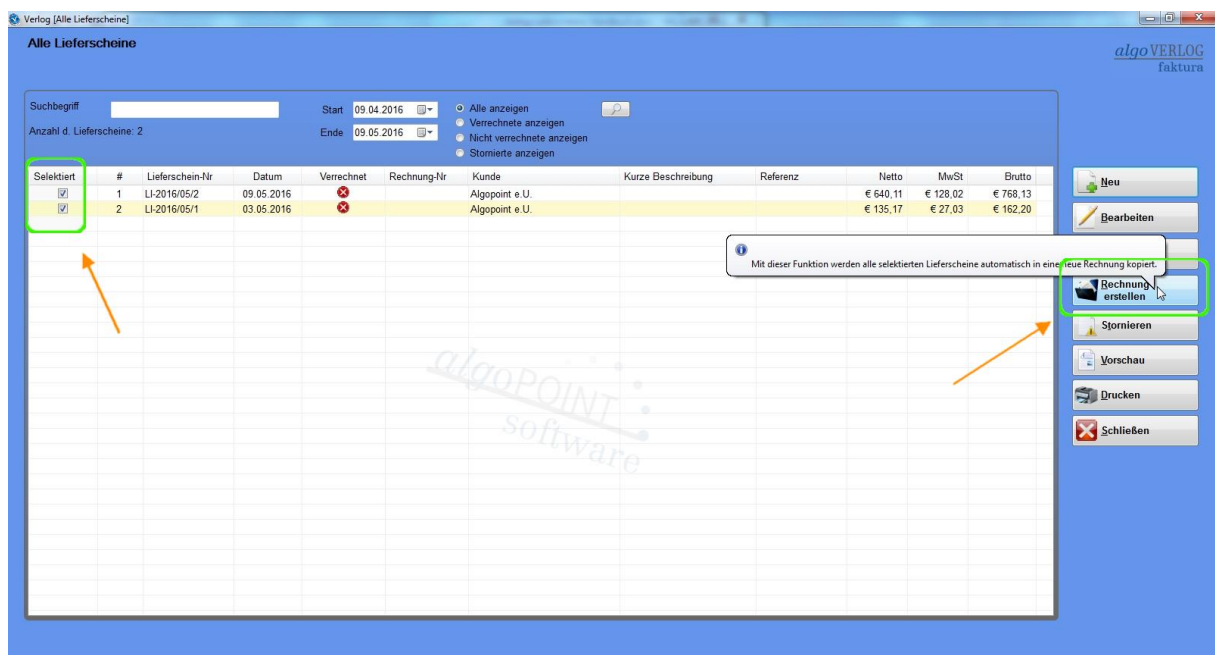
Verlog [Alle Lieferscheine]

Alle Lieferscheine

algoVERLOG
faktura

Suchbegriff

Anzahl d. Lieferscheine: 2

Start 09.04.2016

Ende 09.05.2016

Alle anzeigen
Verrechnete anzeigen
Nicht verrechnete anzeigen
Stornierte anzeigen

| Selektiert | # | Lieferschein-Nr | Datum | Verrechnet | Rechnung-Nr | Kunde | Kurze Beschreibung | Referenz | Netto | MwSt | Brutto |
|---|---|---|---|---|---|---|---|---|---|---|---|
| ☑ | 1 | LI-2016/05/2 | 09.05.2016 | ⊗ | | Algopoint e.U. | | | € 640,11 | € 128,02 | € 768,13 |
| ☑ | 2 | LI-2016/05/1 | 03.05.2016 | ⊗ | | Algopoint e.U. | | | € 135,17 | € 27,03 | € 162,20 |

Mit dieser Funktion werden alle selektierten Lieferscheine automatisch in eine neue Rechnung kopiert.

algoPOINT software

Neu
Bearbeiten
Rechnung erstellen
Stornieren
Vorschau
Drucken
Schließen